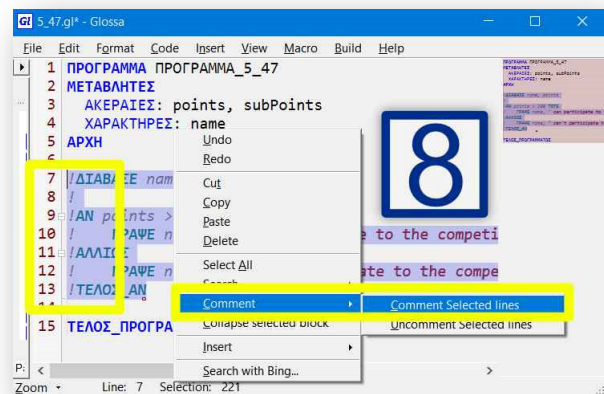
Gl 5_47.gl* - Glossa

File Edit Format Code Insert View Macro Build Help

1 ΠΡΟΓΡΑΜΜΑ ΠΡΟΓΡΑΜΜΑ_5_47
2 ΜΕΤΑΒΛΗΤΕΣ
3 ΑΚΕΡΑΙΕΣ: points, subPoints
4 ΧΑΡΑΚΤΗΡΕΣ: name
5 ΑΡΧΗ
6
7 !ΔΙΑΒΑΣΕ nam
8 !
9 !ΑΝ points >
10 ! ΓΡΑΨΕ n e to the competi
11 !ΑΛΛΙΩΣ
12 ! ΓΡΑΨΕ n ate to the compe
13 !ΤΕΛΟΣ_ΑΝ
14
15 ΤΕΛΟΣ_ΠΡΟΓΡΑ

Undo
Redo
Cut
Copy
Paste
Delete
Select All
Search
Comment
Collapse selected block
Insert
Search with Bing...

Comment Selected lines
Uncomment Selected lines

8

Zoom Line: 7 Selection: 221